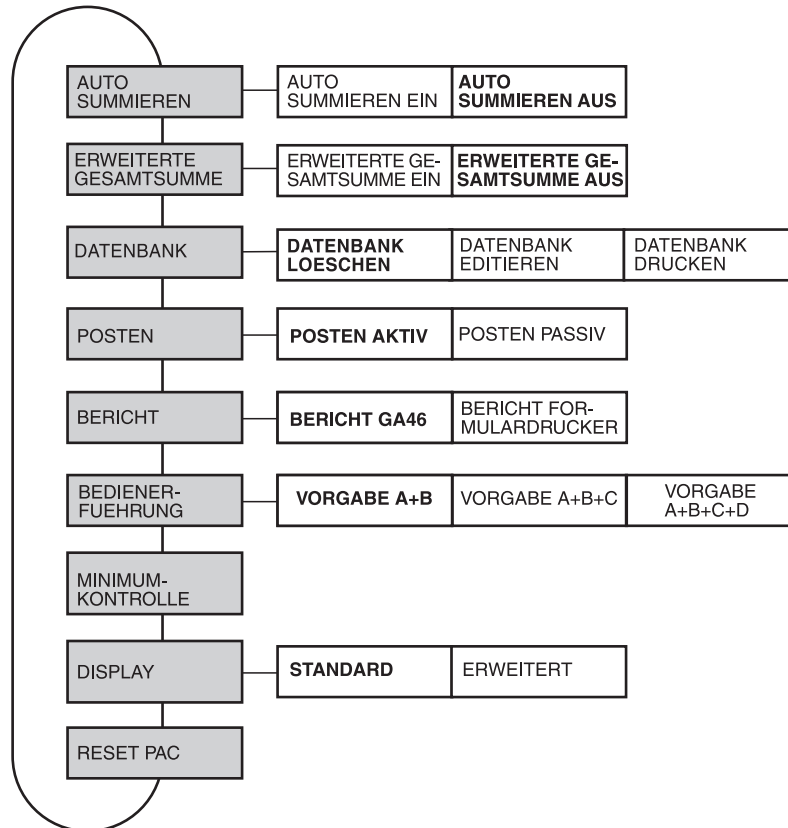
AUTO SUMMIEREN

AUTO SUMMIEREN EIN

AUTO SUMMIEREN AUS

ERWEITERTE GESAMTSUMME

ERWEITERTE GESAMTSUMME EIN

ERWEITERTE GESAMTSUMME AUS

DATENBANK

DATENBANK LOESCHEN

DATENBANK EDITIEREN

DATENBANK DRUCKEN

POSTEN

POSTEN AKTIV

POSTEN PASSIV

BERICHT

BERICHT GA46

BERICHT FORMULARDRUCKER

BEDIENERFUEHRUNG

VORGABE A+B

VORGABE A+B+C

VORGABE A+B+C+D

MINIMUMKONTROLLE

DISPLAY

STANDARD

ERWEITERT

RESET PAC